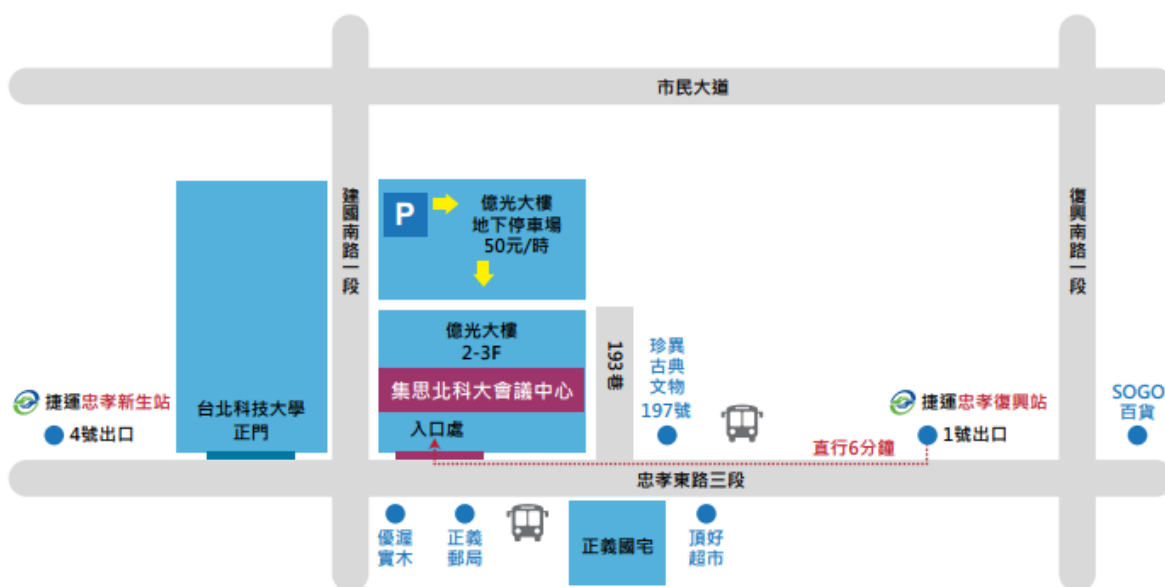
市民大道

建國南路一段

P

億光大樓
地下停車場
50元/時

億光大樓
2-3F

集思北科大會議中心

入口處

台北科技大學
正門

捷運忠孝新生站
4號出口

193巷

珍異
古典
文物
197號

捷運忠孝復興站
1號出口

直行6分鐘

復興南路一段

SOGO
百貨

忠孝東路三段

優渥
實木

正義
郵局

正義國宅

頂好
超市